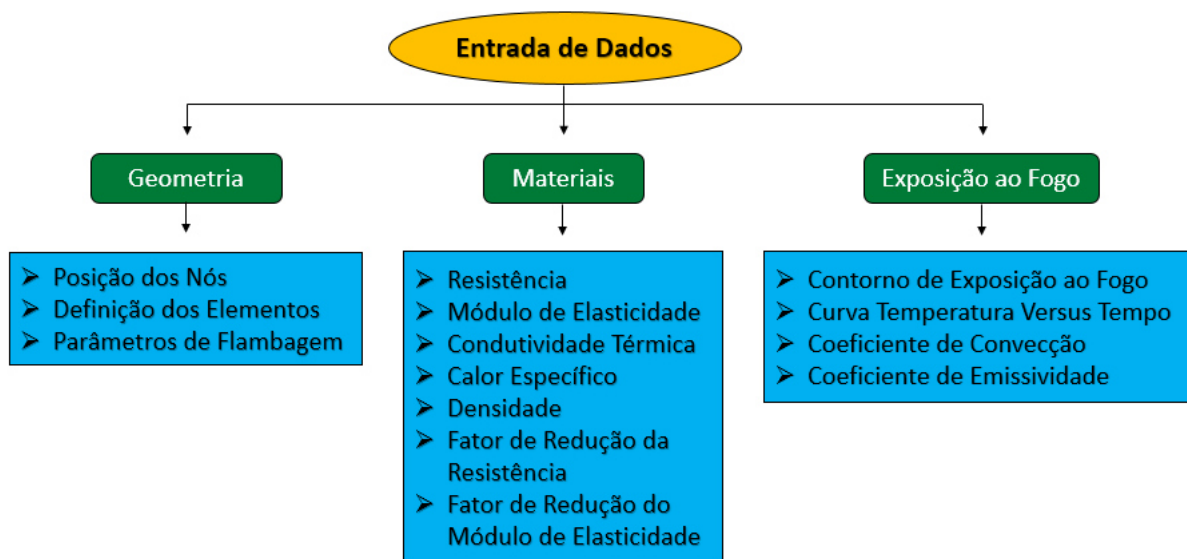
Entrada de Dados

Geometria

- Posição dos Nós
- Definição dos Elementos
- Parâmetros de Flambagem

Materiais

- Resistência
- Módulo de Elasticidade
- Condutividade Térmica
- Calor Específico
- Densidade
- Fator de Redução da Resistência
- Fator de Redução do Módulo de Elasticidade

Exposição ao Fogo

- Contorno de Exposição ao Fogo
- Curva Temperatura Versus Tempo
- Coeficiente de Convecção
- Coeficiente de Emissividade